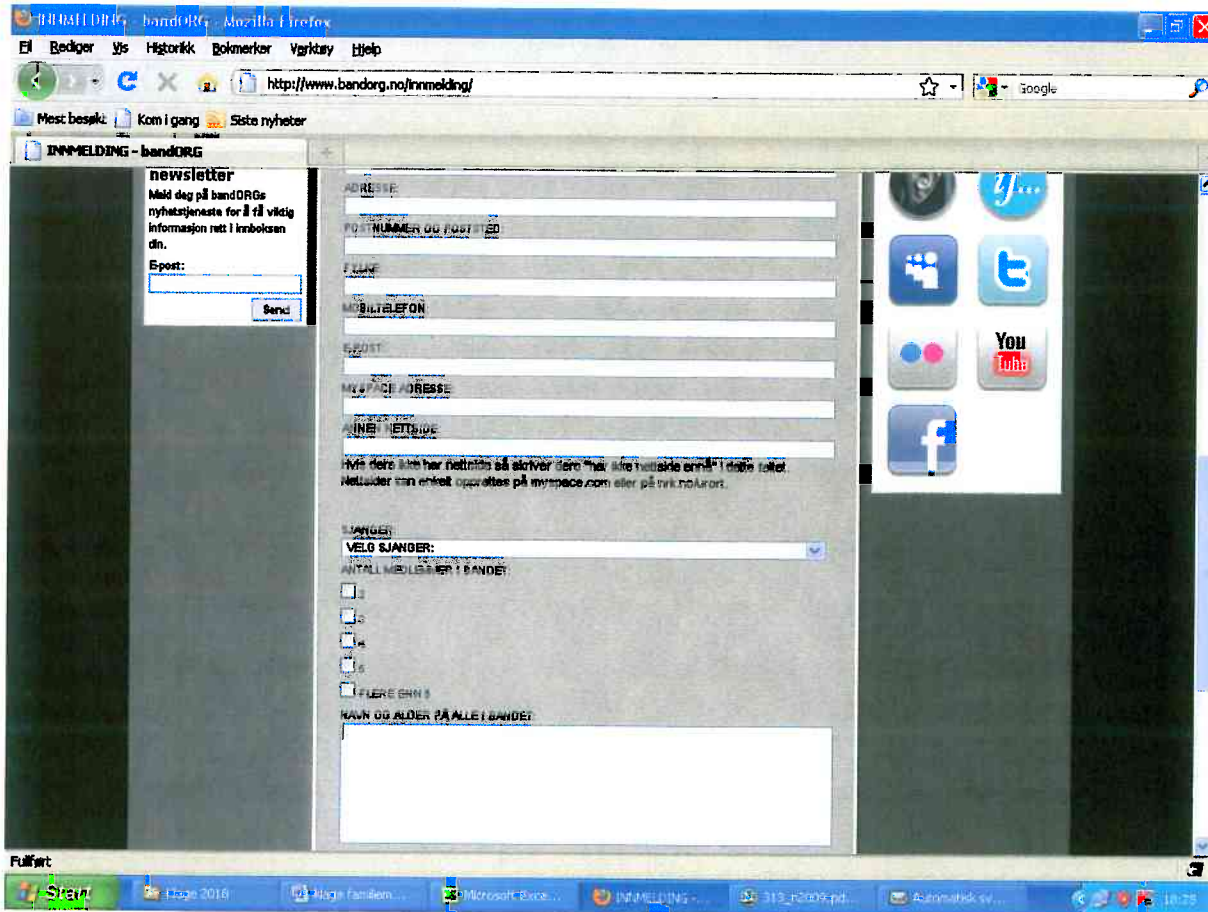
INNMELDING - bandORG - Mozilla Firefox

Fil Rediger Vis Historikk Bokmerker Verktøy Hjelp

http://www.bandorg.no/innmelding/

Google

Mest besøkt Kom i gang Siste nyheter

INNMELDING - bandORG

newsletter
Meld deg på bandORGs nyhetstjeneste for å få viktig informasjon rett i innboksen din.
E-post:
Send

ADRESSE:
POSTNUMMER OG POSTSTED:
FYLKE:
MOBILTELEFON:
E-POST:
MYSPACE ADRESSE:
ANNEN NETTSIDE:
Hvis dere ikke har nettside så skriver dere "har ikke nettside ennå" i dette feltet. Nettsider kan enkelt opprettes på myspace.com eller på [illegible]

SJANGER:
VELG SJANGER:
ANTALL MEDLEMMER I BANDET:
2
3
4
5
FLERE ENN 5
NAVN OG ALDER PÅ ALLE I BANDET:

You Tube

Fullført

Start Hage 2010 Hage familien... Microsoft Exce... INNMELDING -... 313_n2009.pd... Automatisk sv... 18:25